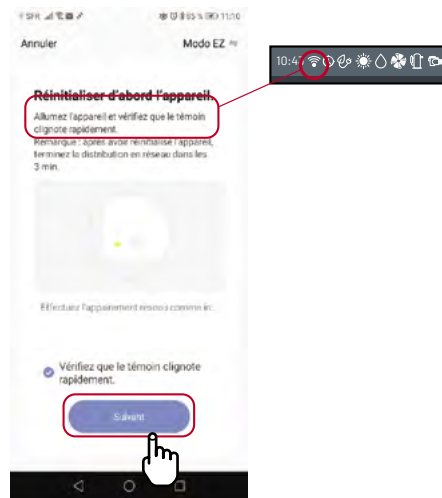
SFR 85 % 11:10

Annuler

Modo EZ

Réinitialiser d'abord l'appareil

Allumez l'appareil et vérifiez que le témoin clignote rapidement.

Remarque : après avoir réinitialisé l'appareil, terminez la distribution en réseau dans les 3 min.

Effectuez l'appairement réseau comme in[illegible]

Vérifiez que le témoin clignote rapidement.

Suivant

10:4